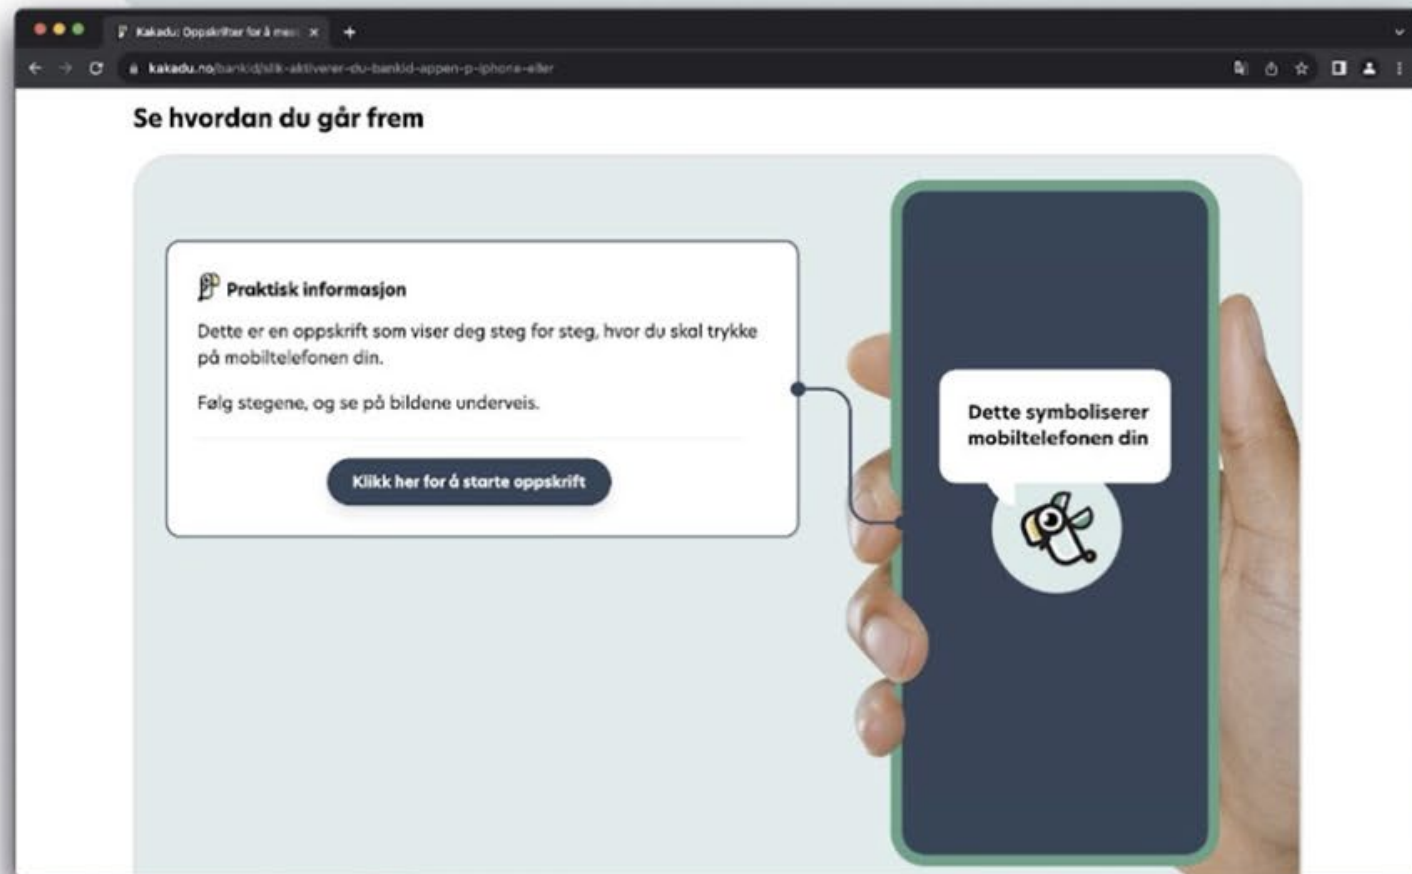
Kakadu: Oppskrifter for å mes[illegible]

kakadu.no/bankid/slik-aktiverer-du-bankid-appen-p-iphone-eller

Se hvordan du går frem

Praktisk informasjon

Dette er en oppskrift som viser deg steg for steg, hvor du skal trykke på mobiltelefonen din.

Følg stegene, og se på bildene underveis.

Klikk her for å starte oppskrift

Dette symboliserer mobiltelefonen din